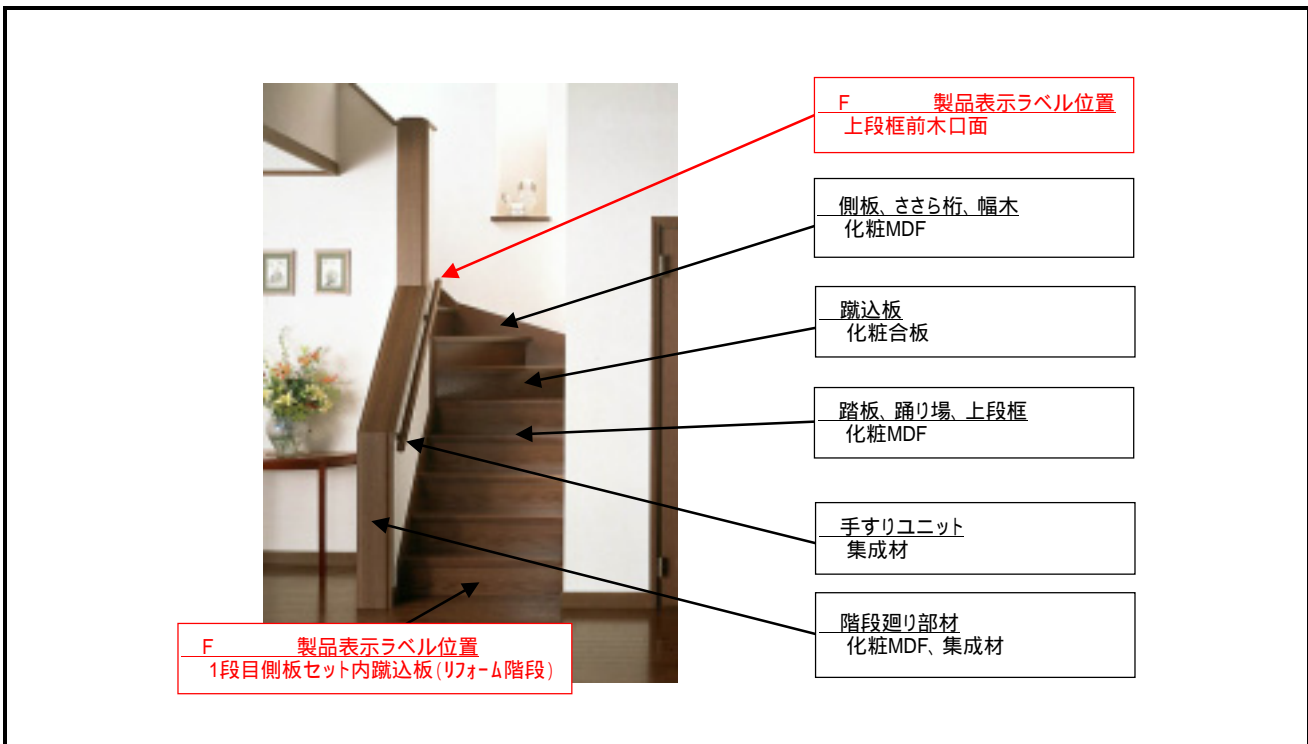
F　　　製品表示ラベル位置
上段框前木口面

側板、ささら桁、幅木
化粧MDF

蹴込板
化粧合板

踏板、踊り場、上段框
化粧MDF

手すりユニット
集成材

階段廻り部材
化粧MDF、集成材

F　　　製品表示ラベル位置
1段目側板セット内蹴込板（リフォーム階段）